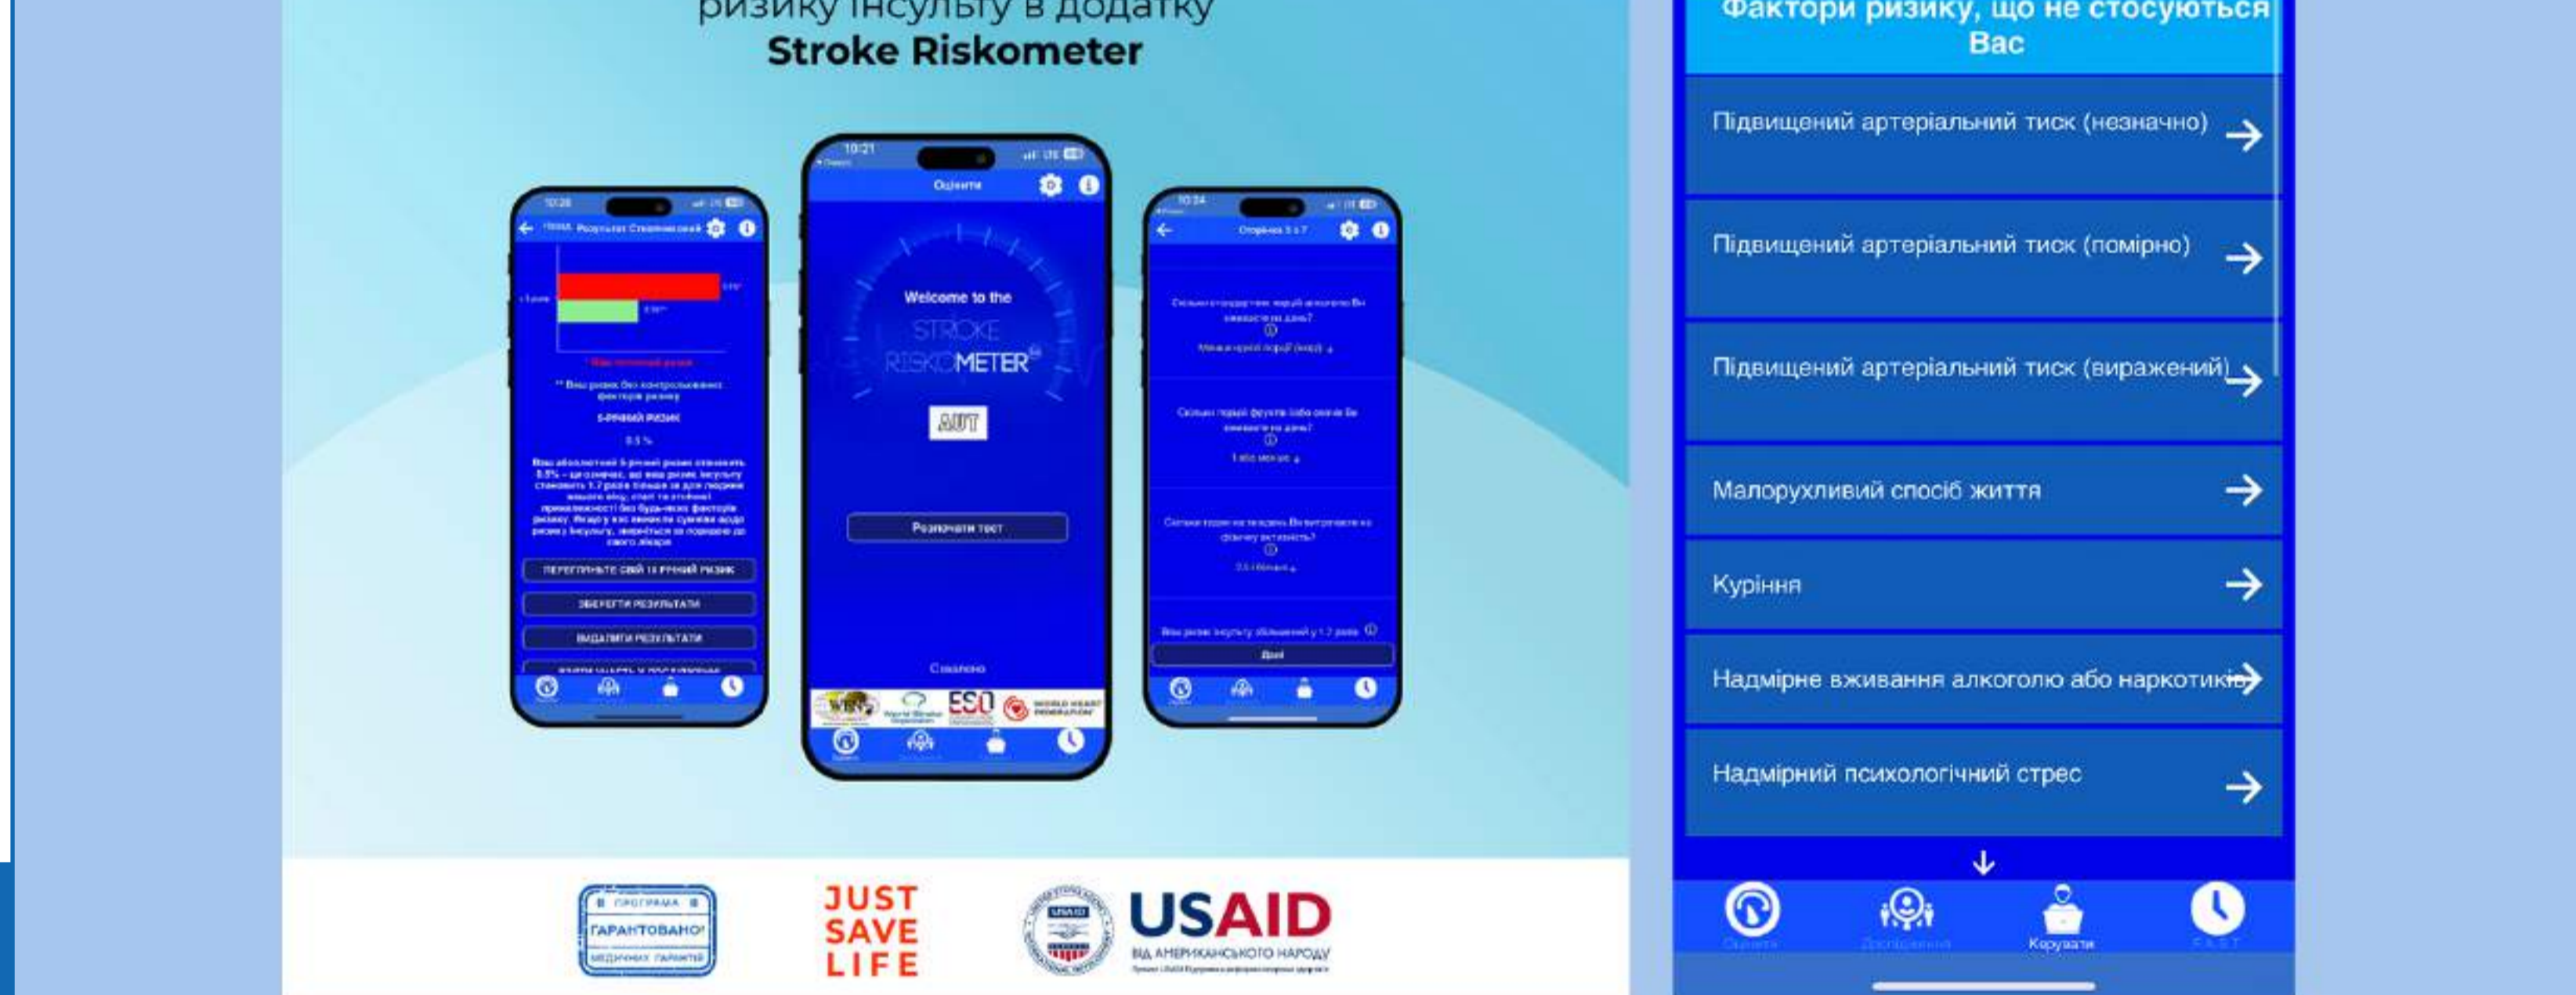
ризику інсульту в додатку
Stroke Riskometer

Welcome to the
STROKE
RISKOMETER

Розпочати тест

5-річний ризик

0.5 %

ПЕРЕГЛЯНЬТЕ СВІЙ 10-РІЧНИЙ РИЗИК

ЗБЕРЕГТИ РЕЗУЛЬТАТИ

ВИДАЛИТИ РЕЗУЛЬТАТИ

Далі

ПРОГРАМА
ГАРАНТОВАНО!
МЕДИЧНИХ ГАРАНТІЙ

JUST
SAVE
LIFE

USAID
ВІД АМЕРИКАНСЬКОГО НАРОДУ

Фактори ризику, що не стосуються Вас

Підвищений артеріальний тиск (незначно)

Підвищений артеріальний тиск (помірно)

Підвищений артеріальний тиск (виражений)

Малорухливий спосіб життя

Куріння

Надмірне вживання алкоголю або наркотиків

Надмірний психологічний стрес

Керувати